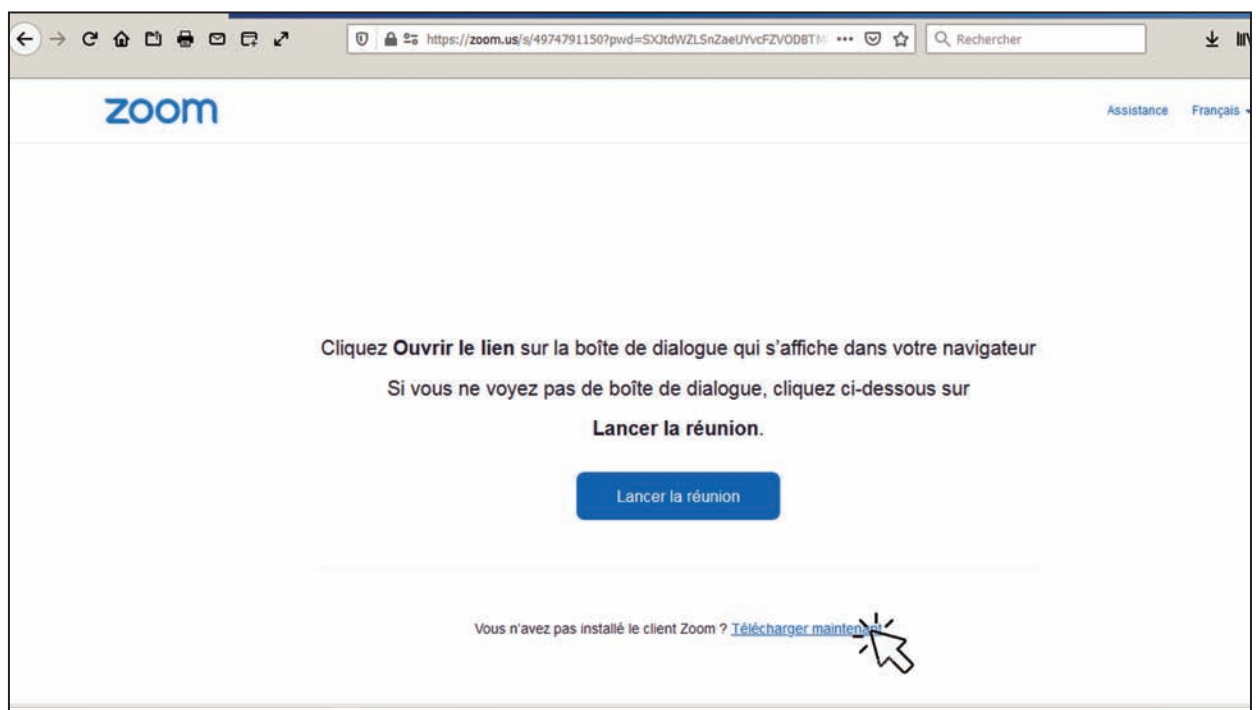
https://zoom.us/s/4974791150?pwd=SXJtdWZLSnZaeUYvcFZVODBTM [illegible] ···

Rechercher

zoom

Assistance Français

Cliquez **Ouvrir le lien** sur la boîte de dialogue qui s'affiche dans votre navigateur

Si vous ne voyez pas de boîte de dialogue, cliquez ci-dessous sur

**Lancer la réunion**.

Lancer la réunion

Vous n'avez pas installé le client Zoom ? Télécharger mainten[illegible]